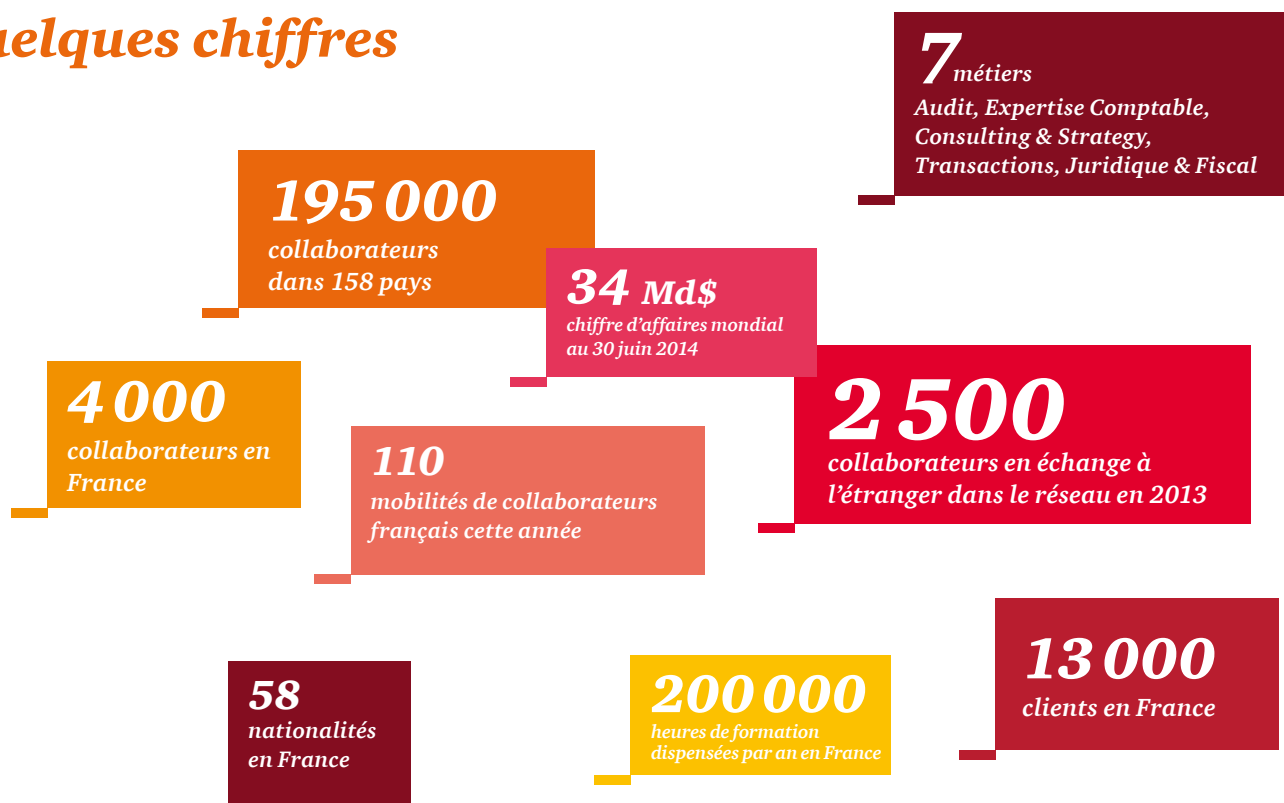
uelques chiffres

7 métiers
Audit, Expertise Comptable, Consulting & Strategy, Transactions, Juridique & Fiscal

195 000
collaborateurs dans 158 pays

34 Md$
chiffre d'affaires mondial au 30 juin 2014

4 000
collaborateurs en France

110
mobilités de collaborateurs français cette année

2 500
collaborateurs en échange à l'étranger dans le réseau en 2013

13 000
clients en France

58
nationalités en France

200 000
heures de formation dispensées par an en France